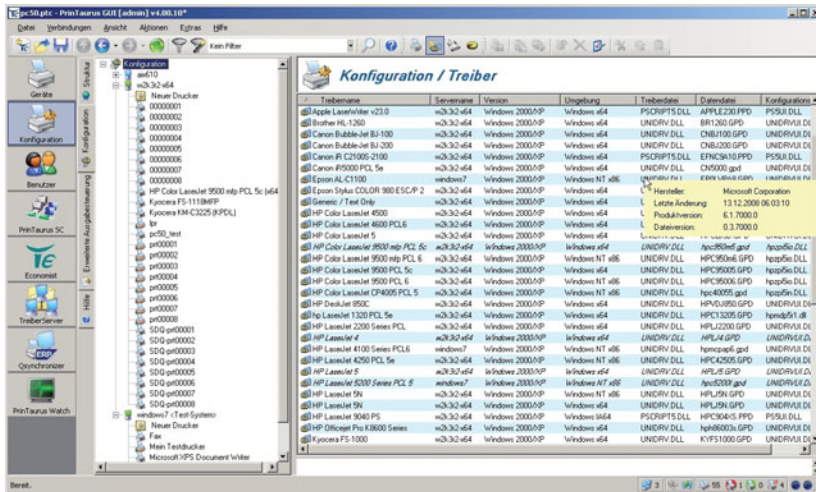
pc50.ptc - PrinTaurus GUI [admin] v4.00.10*

Datei Verbindungen Ansicht Aktionen Extras Hilfe

Kein Filter

Geräte
Konfiguration
Benutzer
PrinTaurus SC
Economist
TreiberServer
Qsynchronizer
PrinTaurus Watch

Struktur
Konfiguration
Erweiterte Ausgabesteuerung
Hilfe

Konfiguration
aw610
w2k3r2-x64
Neuer Drucker
00000001
00000002
00000003
00000004
00000005
00000006
00000007
00000008
HP Color LaserJet 9500 mfp PCL 5c (x64
Kyocera FS-1118MFP
Kyocera KM-C3225 (KPDL)
lpr
pc50_test
prt00001
prt00002
prt00003
prt00004
prt00005
prt00006
prt00007
prt00008
SDQ-prt00001
SDQ-prt00002
SDQ-prt00003
SDQ-prt00004
SDQ-prt00005
SDQ-prt00006
SDQ-prt00007
SDQ-prt00008
windows7 <Test-System>
Neuer Drucker
Fax
Mein Testdrucker
Microsoft XPS Document Writer

Konfiguration / Treiber

| Treibername | Servername | Version | Umgebung | Treiberdatei | Datendatei | Konfigurations |
|---|---|---|---|---|---|---|
| Apple LaserWriter v23.0 | w2k3r2-x64 | Windows 2000/XP | Windows x64 | PSCRIPT5.DLL | APPLE230.PPD | PS5UI.DLL |
| Brother HL-1260 | w2k3r2-x64 | Windows 2000/XP | Windows x64 | UNIDRV.DLL | BR1260.GPD | UNIDRVUI.DL |
| Canon Bubble-Jet BJ-100 | w2k3r2-x64 | Windows 2000/XP | Windows x64 | UNIDRV.DLL | CNBJ100.GPD | UNIDRVUI.DL |
| Canon Bubble-Jet BJ-200 | w2k3r2-x64 | Windows 2000/XP | Windows x64 | UNIDRV.DLL | CNBJ200.GPD | UNIDRVUI.DL |
| Canon iR C2100S-2100 | w2k3r2-x64 | Windows 2000/XP | Windows x64 | PSCRIPT5.DLL | EFNC9A10.PPD | PS5UI.DLL |
| Canon iR5000 PCL 5e | w2k3r2-x64 | Windows 2000/XP | Windows x64 | UNIDRV.DLL | CN5000.gpd | UNIDRVUI.DL |
| Epson AL-C1100 | windows7 | Windows 2000/XP | Windows NT x86 | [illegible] | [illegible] | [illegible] |
| Epson Stylus COLOR 900 ESC/P 2 | w2k3r2-x64 | Windows 2000/XP | Windows x64 | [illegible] | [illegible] | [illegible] |
| Generic / Text Only | w2k3r2-x64 | Windows 2000/XP | Windows x64 | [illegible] | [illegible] | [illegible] |
| HP Color LaserJet 4500 | w2k3r2-x64 | Windows 2000/XP | Windows x64 | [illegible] | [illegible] | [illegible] |
| HP Color LaserJet 4600 PCL6 | w2k3r2-x64 | Windows 2000/XP | Windows x64 | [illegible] | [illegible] | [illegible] |
| HP Color LaserJet 5 | w2k3r2-x64 | Windows 2000/XP | Windows x64 | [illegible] | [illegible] | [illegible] |
| HP Color LaserJet 9500 mfp PCL 5c | w2k3r2-x64 | Windows 2000/XP | Windows x64 | UNIDRV.DLL | hpc950m5.gpd | hpzpi5io.DLL |
| HP Color LaserJet 9500 mfp PCL 6 | w2k3r2-x64 | Windows 2000/XP | Windows NT x86 | UNIDRV.DLL | HPC950m6.GPD | hpzpi5io.DLL |
| HP Color LaserJet 9500 PCL 5c | w2k3r2-x64 | Windows 2000/XP | Windows x64 | UNIDRV.DLL | HPC95005.GPD | hpzpi5io.DLL |
| HP Color LaserJet 9500 PCL 6 | w2k3r2-x64 | Windows 2000/XP | Windows NT x86 | UNIDRV.DLL | HPC95006.GPD | hpzpi5io.DLL |
| HP Color LaserJet CP4005 PCL 5 | w2k3r2-x64 | Windows 2000/XP | Windows NT x86 | UNIDRV.DLL | hpc40055.gpd | hpzpi5io.DLL |
| HP DeskJet 850C | w2k3r2-x64 | Windows 2000/XP | Windows x64 | UNIDRV.DLL | HPVDJ850.GPD | UNIDRVUI.DL |
| hp LaserJet 1320 PCL 5e | w2k3r2-x64 | Windows 2000/XP | Windows x64 | UNIDRV.DLL | HPC13205.GPD | hpmdp5r1.dll |
| HP LaserJet 2200 Series PCL | w2k3r2-x64 | Windows 2000/XP | Windows x64 | UNIDRV.DLL | HPLJ2200.GPD | UNIDRVUI.DL |
| HP LaserJet 4 | w2k3r2-x64 | Windows 2000/XP | Windows x64 | UNIDRV.DLL | HPLJ4.GPD | UNIDRVUI.DL |
| HP LaserJet 4100 Series PCL6 | w2k3r2-x64 | Windows 2000/XP | Windows NT x86 | UNIDRV.DLL | hpmcpap6.gpd | UNIDRVUI.DL |
| HP LaserJet 4250 PCL 5e | w2k3r2-x64 | Windows 2000/XP | Windows NT x86 | UNIDRV.DLL | HPC42505.GPD | UNIDRVUI.DL |
| HP LaserJet 5 | w2k3r2-x64 | Windows 2000/XP | Windows x64 | UNIDRV.DLL | HPLJ5.GPD | UNIDRVUI.DL |
| HP LaserJet 5200 Series PCL 5 | windows7 | Windows 2000/XP | Windows NT x86 | UNIDRV.DLL | hpc5200l.gpd | UNIDRVUI.DL |
| HP LaserJet 5N | w2k3r2-x64 | Windows 2000/XP | Windows NT x86 | UNIDRV.DLL | HPLJ5N.GPD | UNIDRVUI.DL |
| HP LaserJet 5N | w2k3r2-x64 | Windows 2000/XP | Windows x64 | UNIDRV.DLL | HPLJ5N.GPD | UNIDRVUI.DL |
| HP LaserJet 9040 PS | w2k3r2-x64 | Windows 2000/XP | Windows x64 | PSCRIPT5.DLL | HPC9040S.PPD | PS5UI.DLL |
| HP Officejet Pro K8600 Series | w2k3r2-x64 | Windows 2000/XP | Windows x64 | UNIDRV.DLL | hphk8600s.gpd | UNIDRVUI.DL |
| Kyocera FS-1000 | w2k3r2-x64 | Windows 2000/XP | Windows x64 | UNIDRV.DLL | KYFS1000.GPD | UNIDRVUI.DL |

Hersteller: Microsoft Corporation
Letzte Änderung: 13.12.2008 06:03:10
Produktversion: 6.1.7000.0
Dateiversion: 0.3.7000.0

Bereit.